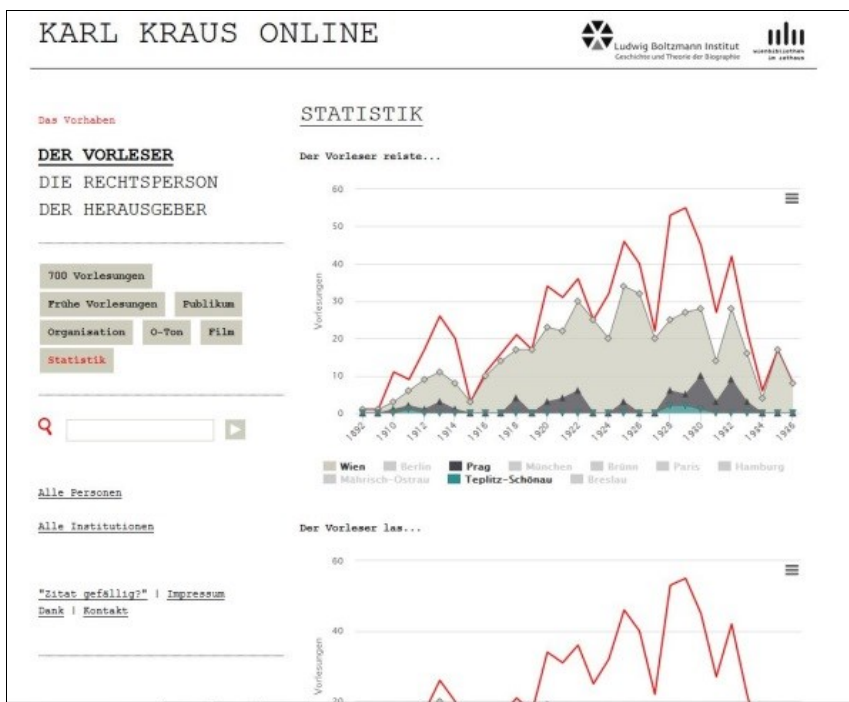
KARL KRAUS ONLINE

Ludwig Boltzmann Institut
Geschichte und Theorie der Biographie

wienbibliothek im rathaus

Das Vorhaben

DER VORLESER
DIE RECHTSPERSON
DER HERAUSGEBER

700 Vorlesungen
Frühe Vorlesungen
Publikum
Organisation
O-Ton
Film
Statistik

Alle Personen

Alle Institutionen

"Zitat gefällig?" | Impressum
Dank | Kontakt

STATISTIK

Der Vorleser reiste...

60
50
40
30
20
10
0

Vorlesungen

1892
1910
1912
1914
1916
1918
1920
1922
1924
1926
1928
1930
1932
1934
1936

Wien
Berlin
Prag
München
Brünn
Paris
Hamburg
Mährisch-Ostrau
Teplitz-Schönau
Breslau

Der Vorleser las...

60
40
20

Vorlesungen